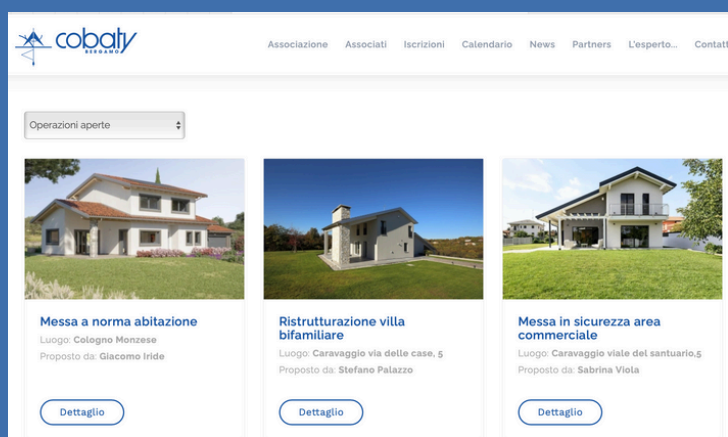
cobaty BERGAMO

Associazione Associati Iscrizioni Calendario News Partners L'esperto... Contatt

Operazioni aperte

Messa a norma abitazione
Luogo: Cologno Monzese
Proposto da: Giacomo Iride
Dettaglio

Ristrutturazione villa bifamiliare
Luogo: Caravaggio via delle case, 5
Proposto da: Stefano Palazzo
Dettaglio

Messa in sicurezza area commerciale
Luogo: Caravaggio viale del santuario,5
Proposto da: Sabrina Viola
Dettaglio